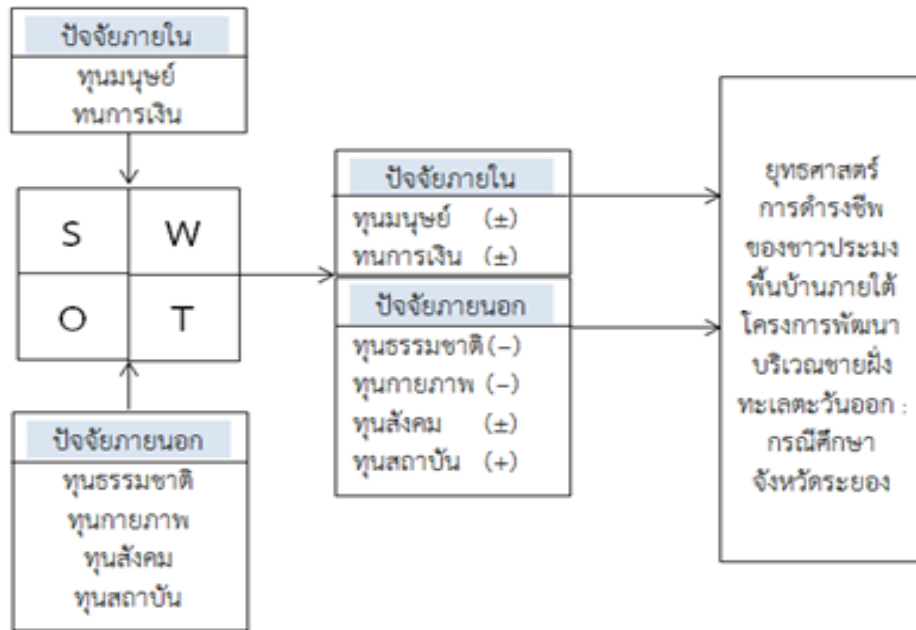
ปัจจัยภายใน
ทุนมนุษย์
ทนการเงิน

| S | W |
|---|---|
| O | T |

ปัจจัยภายนอก
ทุนธรรมชาติ
ทุนกายภาพ
ทุนสังคม
ทุนสถาบัน

ปัจจัยภายใน
ทุนมนุษย์ (±)
ทนการเงิน (±)

ปัจจัยภายนอก
ทุนธรรมชาติ (–)
ทุนกายภาพ (–)
ทุนสังคม (±)
ทุนสถาบัน (+)

ยุทธศาสตร์การดำรงชีพของชาวประมงพื้นบ้านภายใต้โครงการพัฒนาบริเวณชายฝั่งทะเลตะวันออก : กรณีศึกษาจังหวัดระยอง